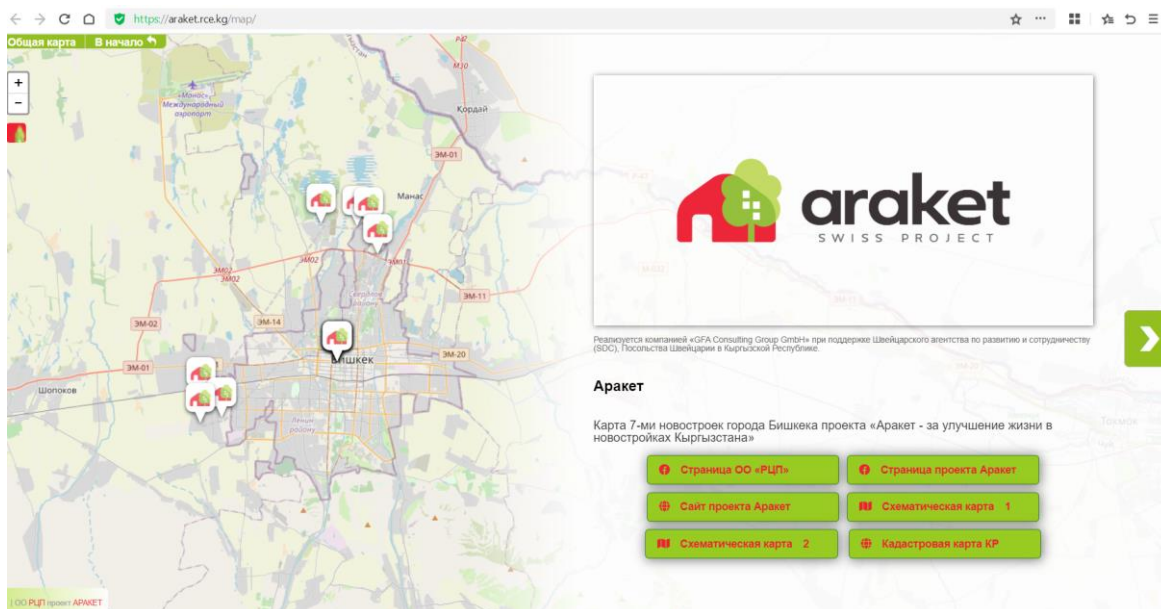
https://araket.rce.kg/map/

Общая карта | В начало

+
−

«Манас» Международный аэропорт

Кордай

Манас

ЭМ-01
ЭМ-02
ЭМ-14
ЭМ-11
ЭМ-20
М-10
Р-02

Шопоков

Бишкек

araket
SWISS PROJECT

Реализуется компанией «GFA Consulting Group GmbH» при поддержке Швейцарского агентства по развитию и сотрудничеству (SDC), Посольства Швейцарии в Кыргызской Республике.

Аракет

Карта 7-ми новостроек города Бишкека проекта «Аракет - за улучшение жизни в новостройках Кыргызстана»

Страница ОО «РЦП»
Страница проекта Аракет
Сайт проекта Аракет
Схематическая карта 1
Схематическая карта 2
Кадастровая карта КР

| ОО РЦП проект АРАКЕТ